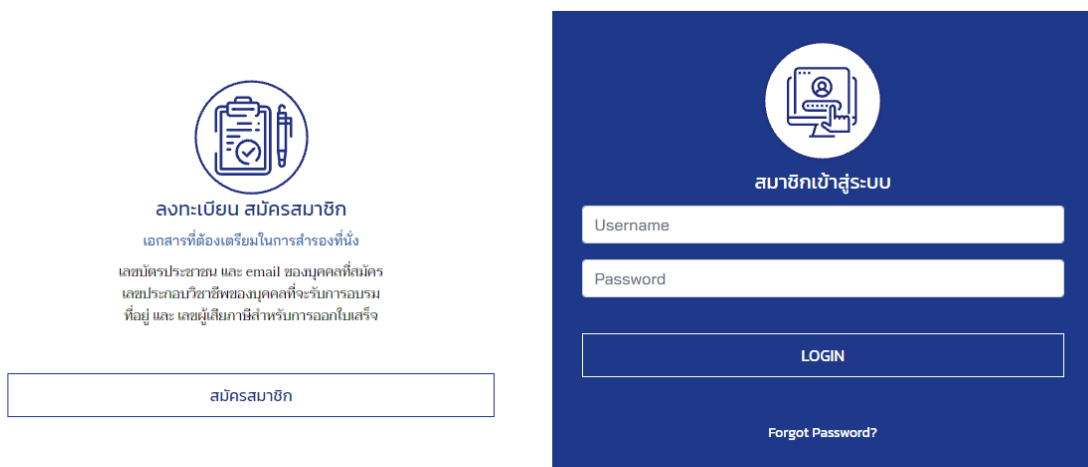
ลงทะเบียน สมัครสมาชิก

เอกสารที่ต้องเตรียมในการสำรองที่นั่ง

เลขบัตรประชาชน และ email ของบุคคลที่สมัคร
เลขประกอบวิชาชีพของบุคคลที่จะรับการอบรม
ที่อยู่ และ เลขผู้เสียภาษีสำหรับการออกใบเสร็จ

สมัครสมาชิก

สมาชิกเข้าสู่ระบบ

Username

Password

LOGIN

Forgot Password?